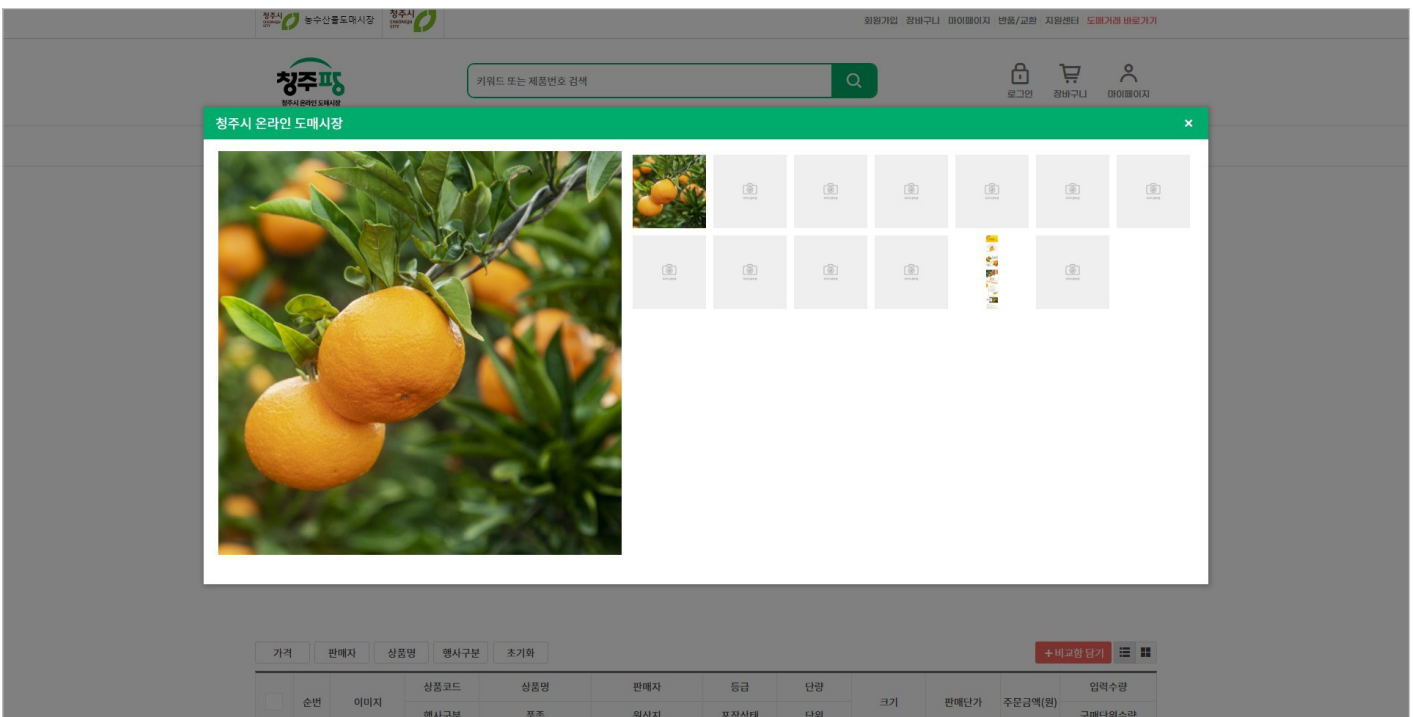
청주시 농수산물도매시장 청주시

회원가입 장바구니 마이페이지 반품/교환 지원센터 도매거래 바로가기

청주팡 청주시 온라인 도매시장

키워드 또는 제품번호 검색

로그인 장바구니 마이페이지

청주시 온라인 도매시장

×

가격 판매자 상품명 행사구분 초기화

+비교함 담기

| | 순번 | 이미지 | 상품코드 | 상품명 | 판매자 | 등급 | 단량 | 크기 | 판매단가 | 주문금액(원) | 입력수량 |
|---|---|---|---|---|---|---|---|---|---|---|---|
| | | | 행사구분 | 품종 | 원산지 | 포장상태 | 단위 | | | | 구매단위수량 |